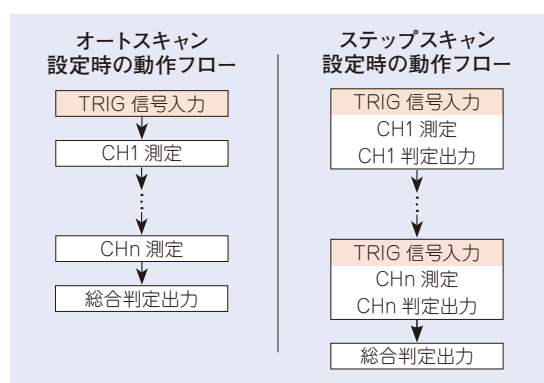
オートスキャン
設定時の動作フロー

TRIG 信号入力

CH1 測定

CHn 測定

総合判定出力

ステップスキャン
設定時の動作フロー

TRIG 信号入力
CH1 測定
CH1 判定出力

TRIG 信号入力
CHn 測定
CHn 判定出力

総合判定出力